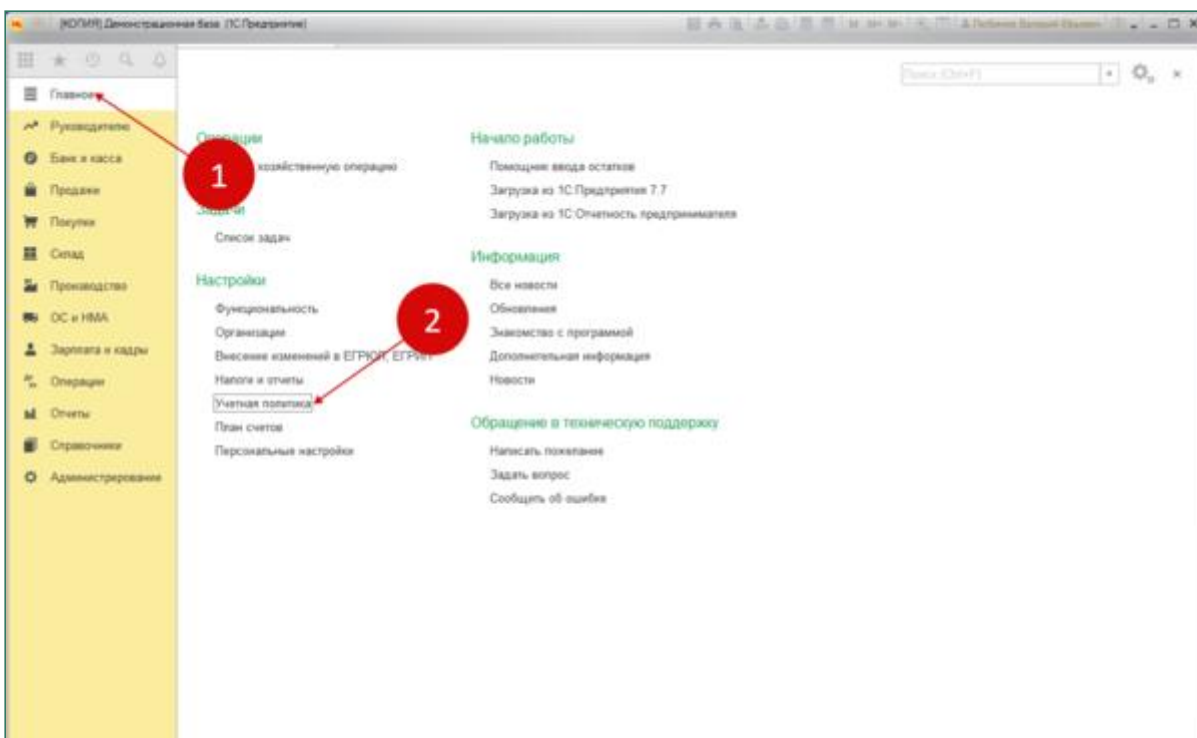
[КОПИЯ] Демонстрационная база (1С:Предприятие)

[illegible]

Поиск (Ctrl+F)

Главное
Руководителю
Банк и касса
Продажи
Покупки
Склад
Производство
ОС и НМА
Зарплата и кадры
Операции
Отчеты
Справочники
Администрирование

1

2

Операции
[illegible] хозяйственную операцию

Задачи
Список задач

Настройки
Функциональность
Организации
Внесение изменений в ЕГРЮЛ, ЕГРИП
Налоги и отчеты
Учетная политика
План счетов
Персональные настройки

Начало работы
Помощник ввода остатков
Загрузка из 1С:Предприятия 7.7
Загрузка из 1С:Отчетность предпринимателя

Информация
Все новости
Обновления
Знакомство с программой
Дополнительная информация
Новости

Обращение в техническую поддержку
Написать пожелание
Задать вопрос
Сообщить об ошибке